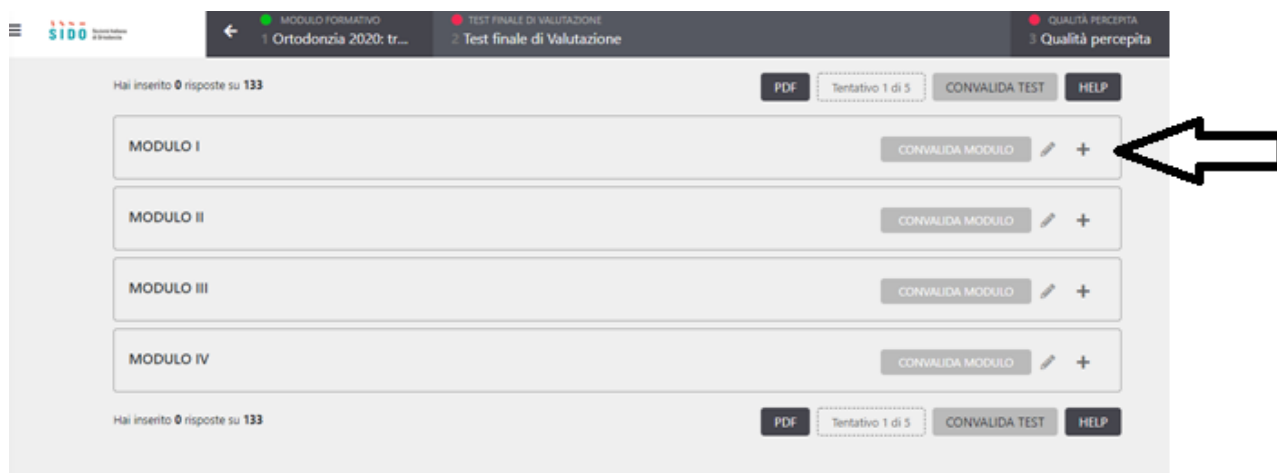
SIDO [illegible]

MODULO FORMATIVO
1 Ortodonzia 2020: tr...

TEST FINALE DI VALUTAZIONE
2 Test finale di Valutazione

QUALITÀ PERCEPITA
3 Qualità percepita

Hai inserito **0** risposte su **133**

PDF Tentativo 1 di 5 CONVALIDA TEST HELP

MODULO I CONVALIDA MODULO +

MODULO II CONVALIDA MODULO +

MODULO III CONVALIDA MODULO +

MODULO IV CONVALIDA MODULO +

Hai inserito **0** risposte su **133**

PDF Tentativo 1 di 5 CONVALIDA TEST HELP